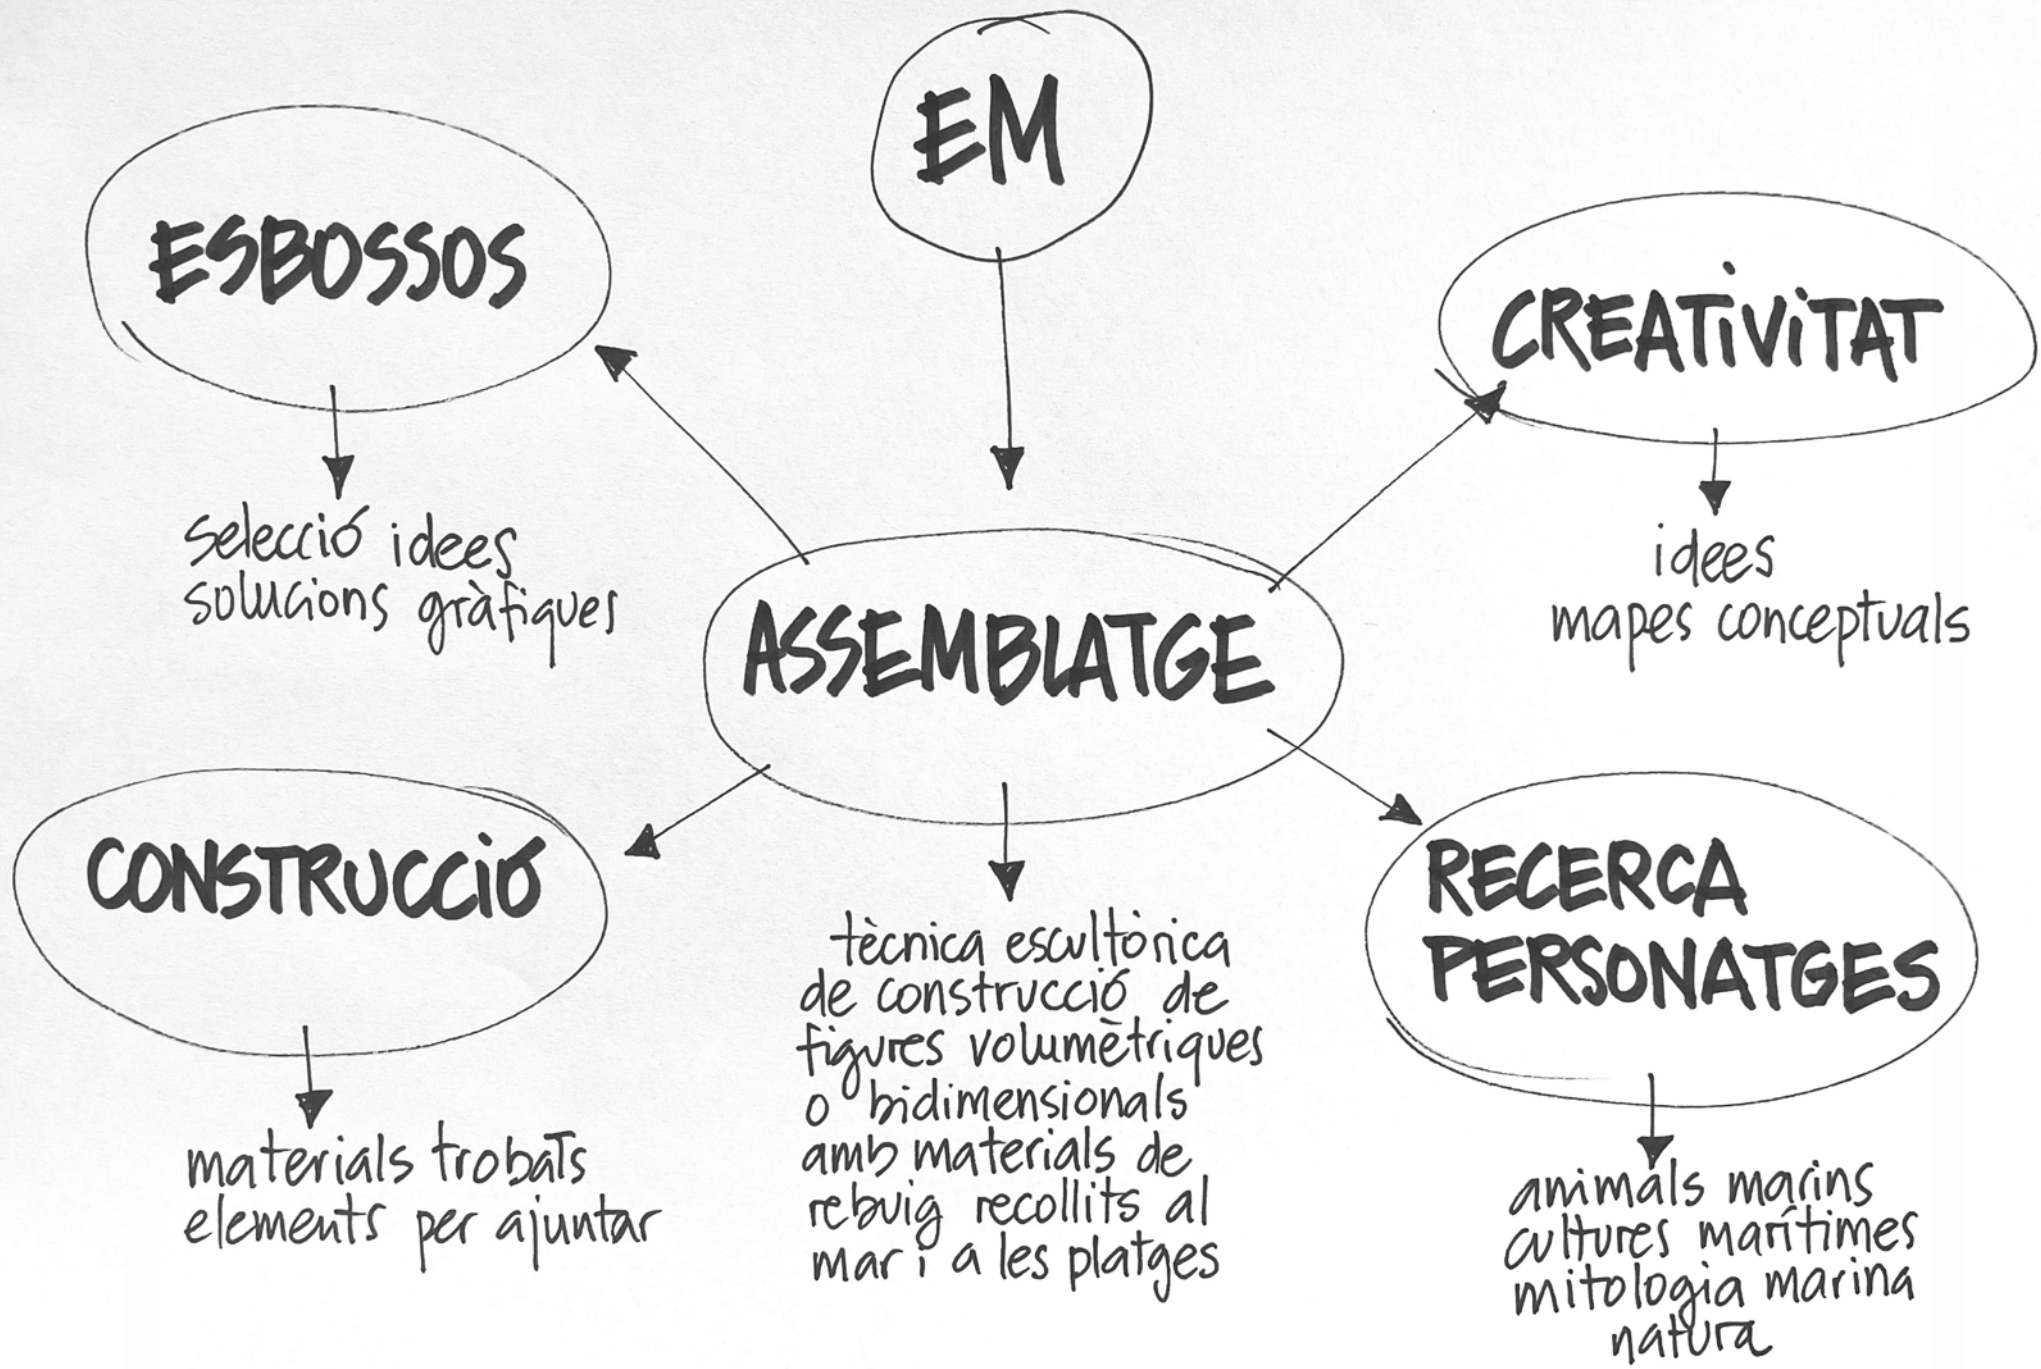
EM

ESBOSSOS

selecció idees
solucions gràfiques

CREATIVITAT

idees
mapes conceptuals

ASSEMBLATGE

CONSTRUCCIÓ

materials trobats
elements per ajuntar

tècnica escultòrica de construcció de figures volumètriques o bidimensionals amb materials de rebuig recollits al mar i a les platges

RECERCA PERSONATGES

animals marins
cultures marítimes
mitologia marina
natura